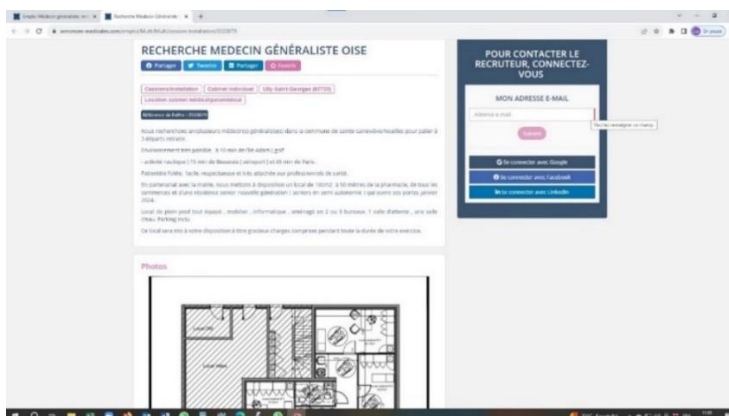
RECHERCHE MEDECIN GÉNÉRALISTE OISE

Partager Tweeter Partager Favoris

Cessions/Installation | Cabinet individuel | Ully-Saint-Georges (60730) | Location cabinet médical/paramédical

Référence de l'offre : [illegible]

Nous recherchons un/plusieurs médecins généralistes dans la commune de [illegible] pour pallier à 3 départs retraite.

Environnement très paisible, à 10 min de l'Isle Adam | golf

• activité nautique | 15 min de Beauvais | aéroport | à 45 min de Paris.

Patientèle fidèle, facile, respectueuse et très attachée aux professionnels de santé.

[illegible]

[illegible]

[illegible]

Photos

POUR CONTACTER LE RECRUTEUR, CONNECTEZ-VOUS

MON ADRESSE E-MAIL

Adresse e-mail

Valider

Se connecter avec Google

Se connecter avec Facebook

Se connecter avec LinkedIn